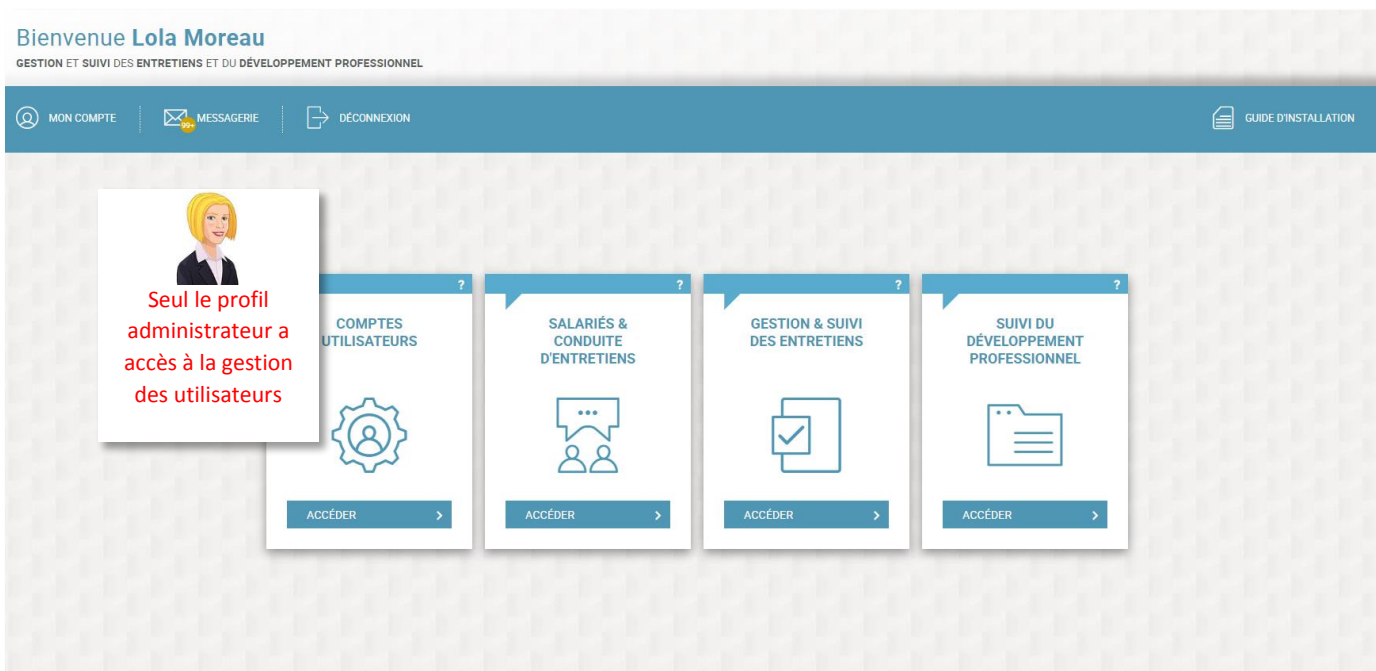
Bienvenue **Lola Moreau**
GESTION ET SUIVI DES ENTRETIENS ET DU DÉVELOPPEMENT PROFESSIONNEL

MON COMPTE
MESSAGERIE 99+
DÉCONNEXION
GUIDE D'INSTALLATION

Seul le profil administrateur a accès à la gestion des utilisateurs

?
COMPTES UTILISATEURS
ACCÉDER

?
SALARIÉS & CONDUITE D'ENTRETIENS
ACCÉDER

?
GESTION & SUIVI DES ENTRETIENS
ACCÉDER

?
SUIVI DU DÉVELOPPEMENT PROFESSIONNEL
ACCÉDER